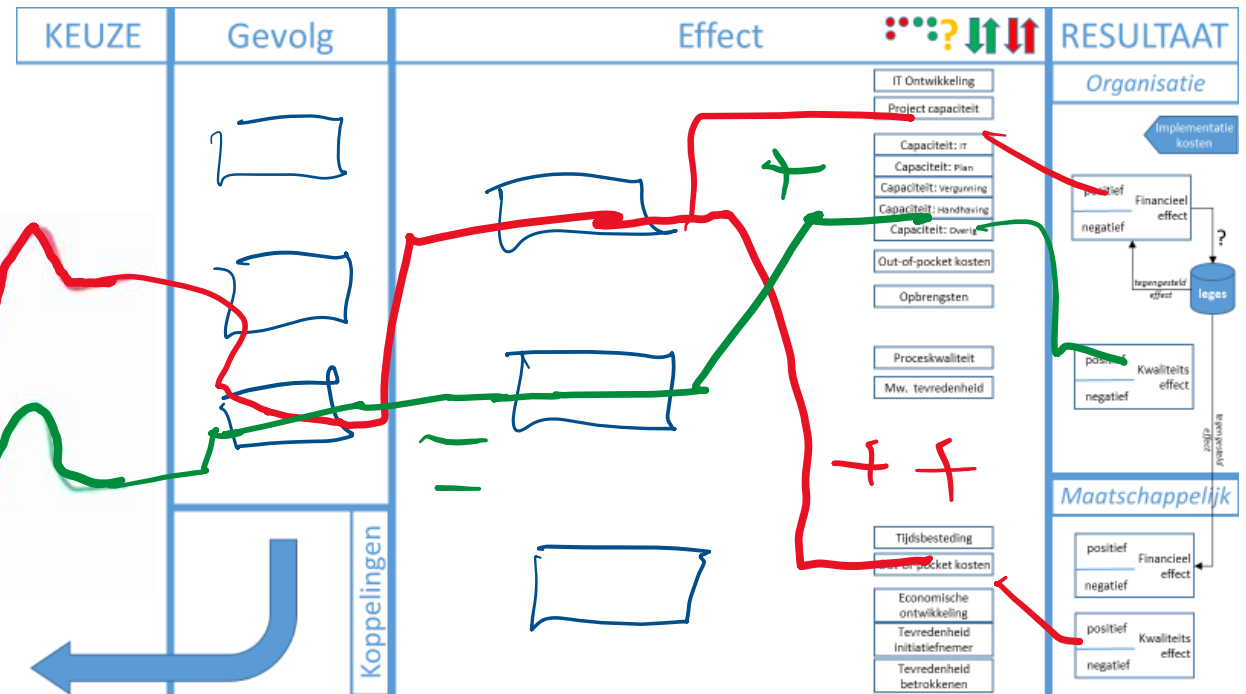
KEUZE

Gevolg

Effect

?

RESULTAAT

Organisatie

IT Ontwikkeling

Project capaciteit

Implementatie kosten

Capaciteit: IT

Capaciteit: Plan

Capaciteit: Vergunning

Capaciteit: Handhaving

Capaciteit: Overig

positief

Financieel effect

negatief

?

tegengesteld effect

leges

Out-of-pocket kosten

Opbrengsten

Proceskwaliteit

Mw. tevredenheid

positief

Kwaliteits effect

negatief

tegengesteld effect

Maatschappelijk

Tijdsbesteding

Out-of-pocket kosten

Economische ontwikkeling

Tevredenheid initiatiefnemer

Tevredenheid betrokkenen

positief

Financieel effect

negatief

positief

Kwaliteits effect

negatief

Koppelingen

+

=

+ +